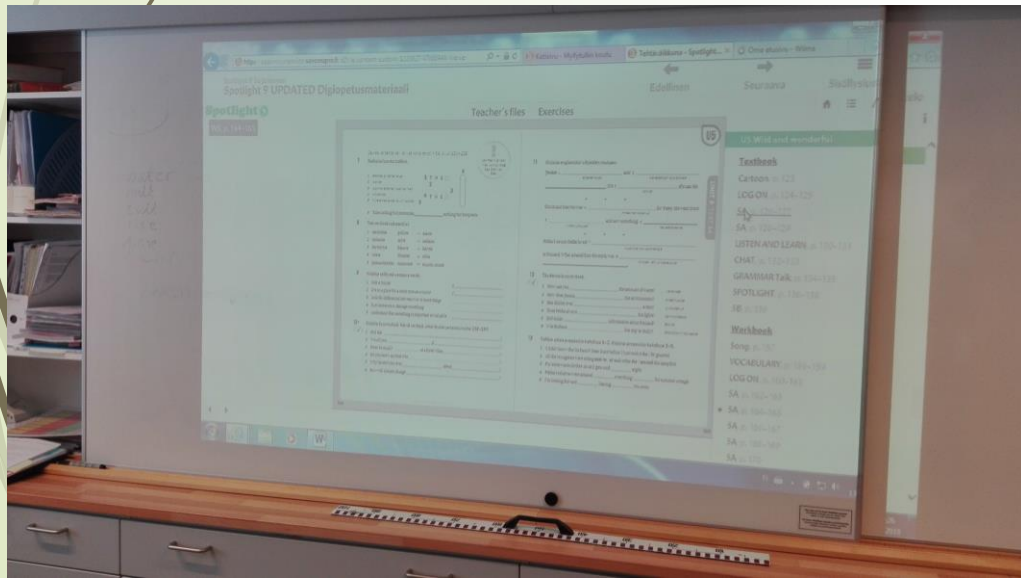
Spotlight 9 UPDATED Digiopetusmateriaali

Spotlight 9

Edellinen

Seuraava

Teacher's files

Exercises

05

U5 Wild and wonderful

Textbook

Cartoon

LOG ON

SA

SA

LISTEN AND LEARN

CHAT

GRAMMAR TalK

SPOTLIGHT

TB

Workbook

Song

VOCABULARY

LOG ON

SA

SA

SA

SA

SA

SA